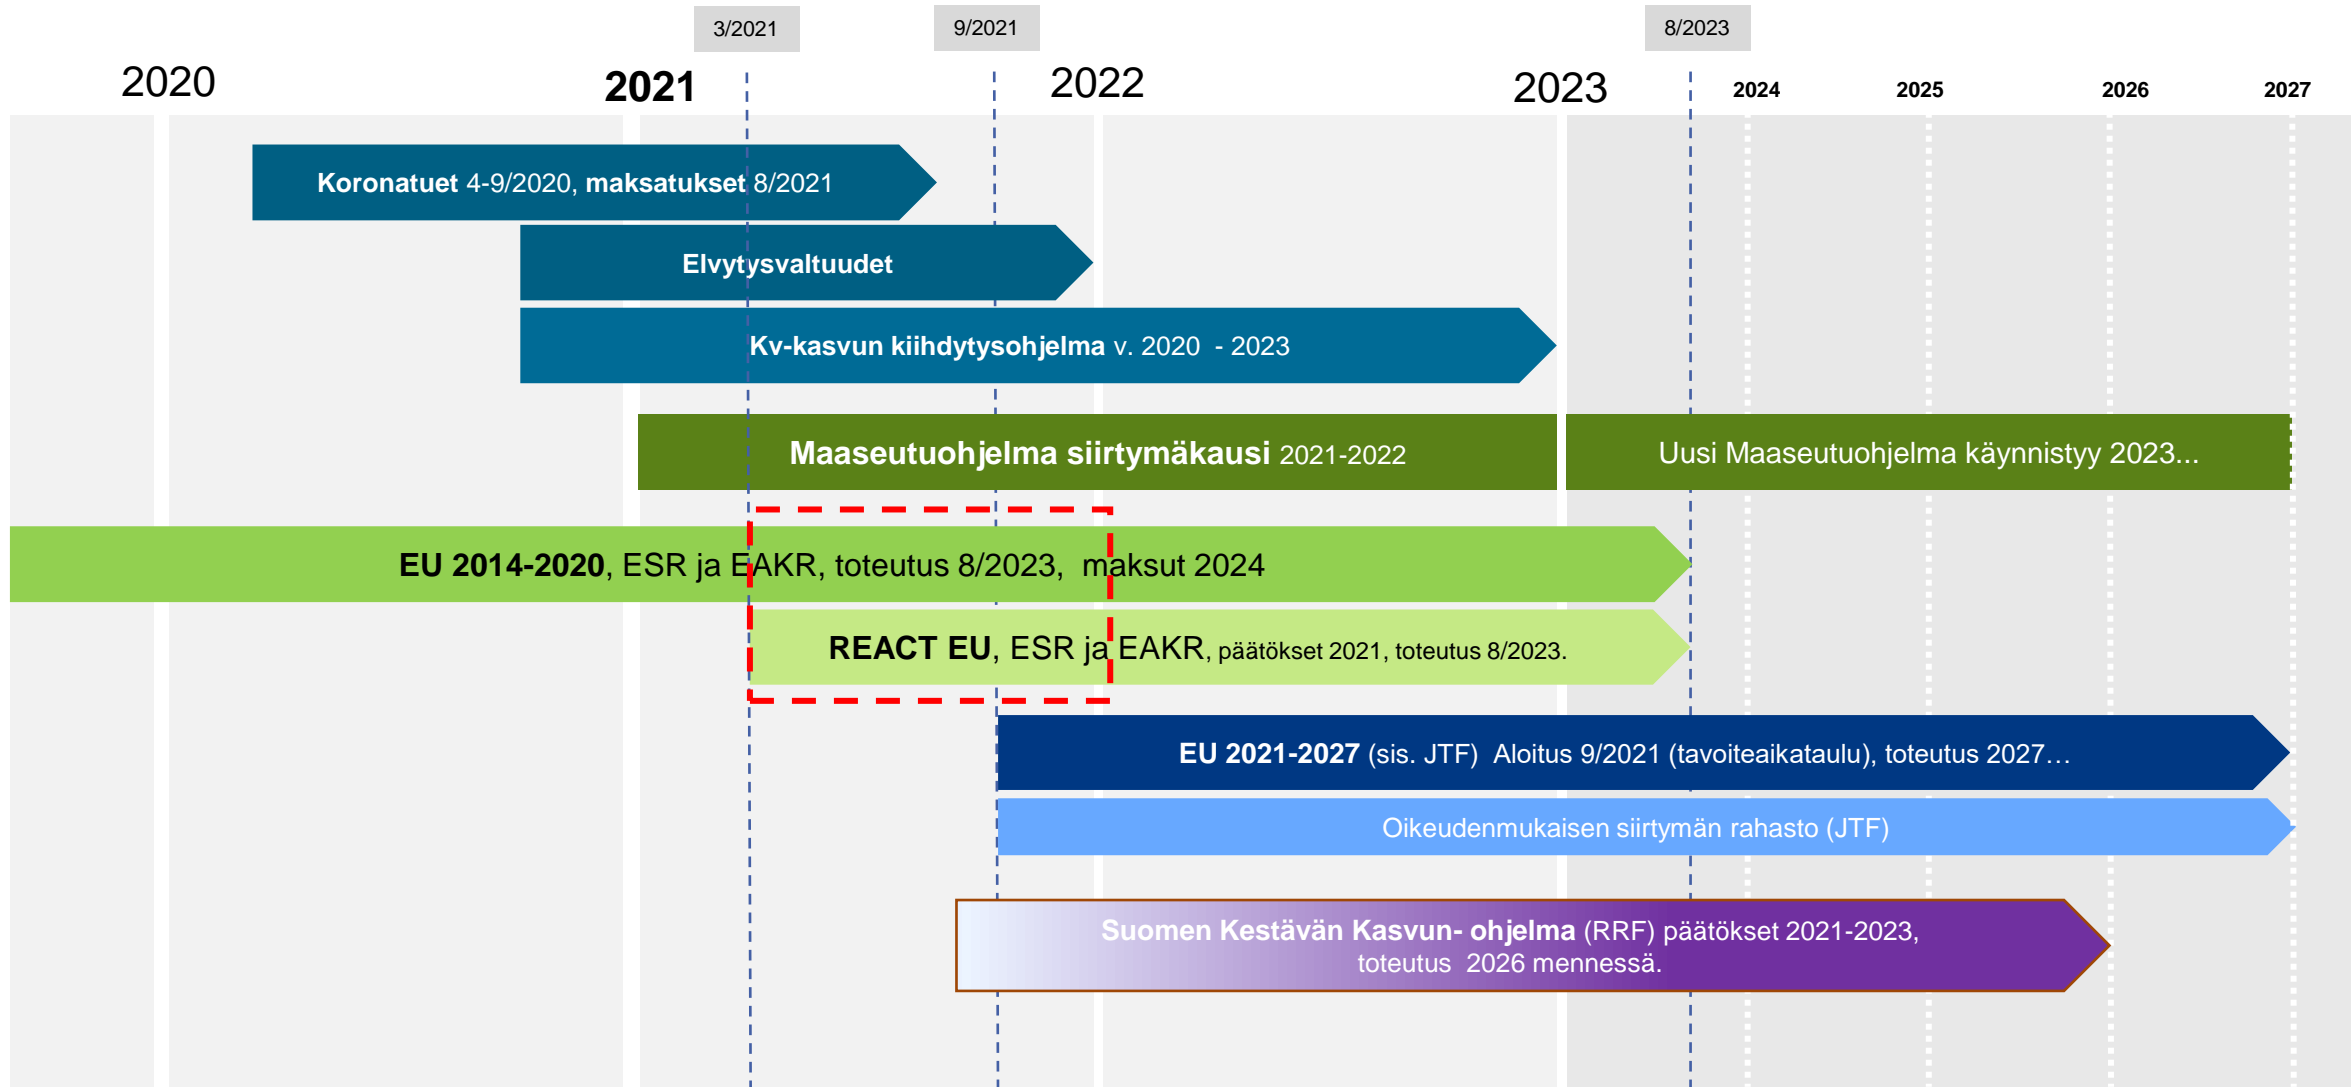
3/2021

9/2021

8/2023

2020

2021

2022

2023

2024

2025

2026

2027

Koronatuet 4-9/2020, maksatukset 8/2021

Elvytysvaltuudet

Kv-kasvun kiihdytysohjelma v. 2020 - 2023

Maaseutuohjelma siirtymäkausi 2021-2022

Uusi Maaseutuohjelma käynnistyy 2023...

EU 2014-2020, ESR ja EAKR, toteutus 8/2023, maksut 2024

REACT EU, ESR ja EAKR, päätökset 2021, toteutus 8/2023.

EU 2021-2027 (sis. JTF) Aloitus 9/2021 (tavoiteaikataulu), toteutus 2027…

Oikeudenmukaisen siirtymän rahasto (JTF)

Suomen Kestävän Kasvun- ohjelma (RRF) päätökset 2021-2023, toteutus 2026 mennessä.